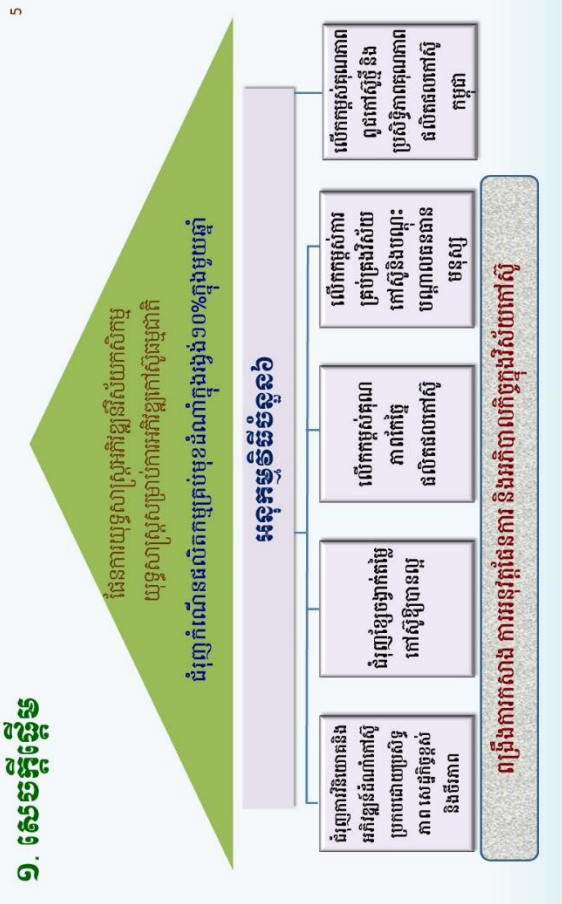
៥

១. សេចក្តីផ្តើម

ផែនការយុទ្ធសាស្ត្រអភិវឌ្ឍន៍វិស័យកសិកម្ម
យុទ្ធសាស្ត្រច្បាប់ការអភិវឌ្ឍកៅស៊ូជាតិ

ជំរុញកំណើនផលិតផលក្នុងស្រុកសរុបលើសពី១០%ក្នុងមួយឆ្នាំ

អនុកម្មវិធីចំនួន៦

ជំរុញការវិនិយោគនិងអភិវឌ្ឍន៍ចំការកៅស៊ូប្រកបដោយប្រសិទ្ធភាព សេដ្ឋកិច្ចខ្ពស់ និងនិរន្តរភាព

ជំរុញទីផ្សារនិងតម្លៃកៅស៊ូឱ្យបានល្អ

លើកកម្ពស់គុណភាពផលិតផលកៅស៊ូ

លើកកម្ពស់ការគ្រប់គ្រងវិស័យកៅស៊ូនិងបណ្តុះបណ្តាលធនធានមនុស្ស

លើកកម្ពស់គុណភាពពូជកៅស៊ូ និងប្រសិទ្ធភាពផលិតកម្មកៅស៊ូកម្ពុជា

ពង្រឹងការកសាង ការអនុវត្តផែនការ និងអភិបាលកិច្ចវិស័យកៅស៊ូ